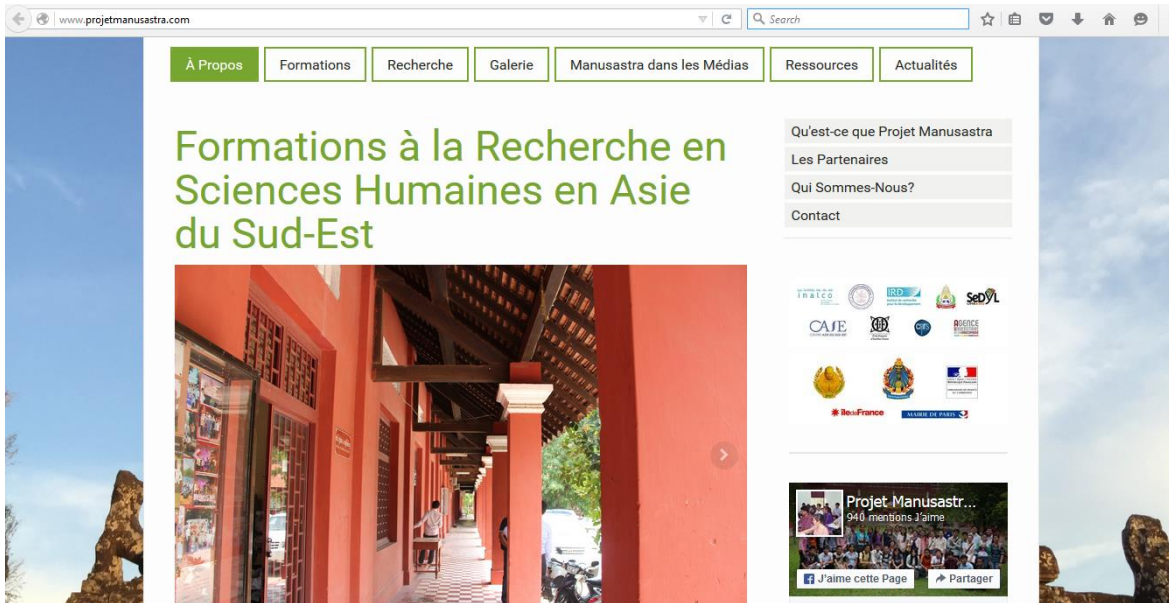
www.projetmanusastra.com

Search

À Propos | Formations | Recherche | Galerie | Manusastra dans les Médias | Ressources | Actualités

Formations à la Recherche en Sciences Humaines en Asie du Sud-Est

Qu'est-ce que Projet Manusastra
Les Partenaires
Qui Sommes-Nous?
Contact

inalco
IRD
SeDyL
CASE
CIFS
AGENCE
ÎledeFrance
MAIRIE DE PARIS

Projet Manusastr...
940 mentions J'aime
J'aime cette Page
Partager